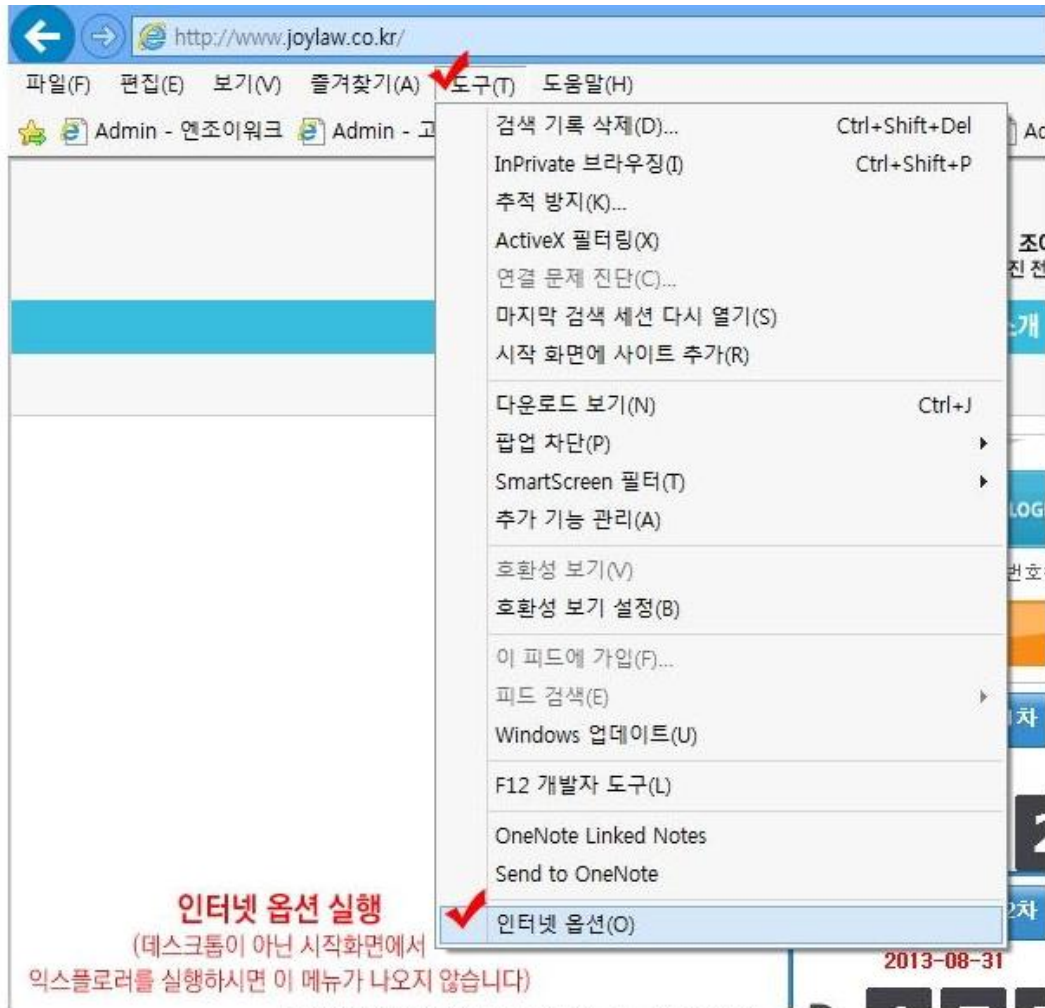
http://www.joylaw.co.kr/

파일(F) 편집(E) 보기(V) 즐겨찾기(A) 도구(T) 도움말(H)

Admin - 엔조이워크 Admin - 고 Ad

검색 기록 삭제(D)... Ctrl+Shift+Del
InPrivate 브라우징(I) Ctrl+Shift+P
추적 방지(K)...
ActiveX 필터링(X)
연결 문제 진단(C)...
마지막 검색 세션 다시 열기(S)
시작 화면에 사이트 추가(R)
다운로드 보기(N) Ctrl+J
팝업 차단(P)
SmartScreen 필터(T)
추가 기능 관리(A)
호환성 보기(V)
호환성 보기 설정(B)
이 피드에 가입(F)...
피드 검색(E)
Windows 업데이트(U)
F12 개발자 도구(L)
OneNote Linked Notes
Send to OneNote
인터넷 옵션(O)

조
진 전
개
LOG
번호
차
2
2차
2013-08-31

인터넷 옵션 실행
(데스크톱이 아닌 시작화면에서
익스플로러를 실행하시면 이 메뉴가 나오지 않습니다)